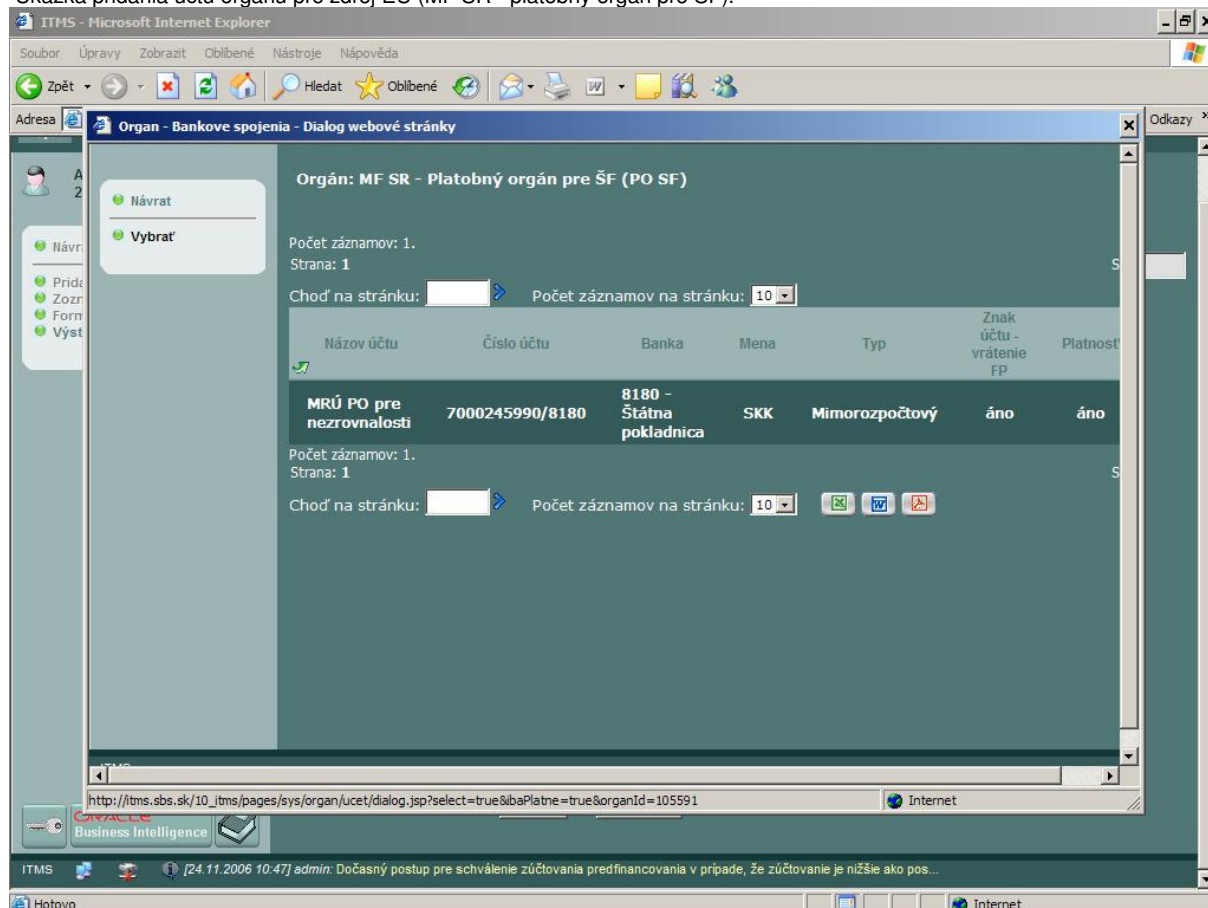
Ukážka pridania účtu orgánu pre zdroj EÚ (MF SR - platobný orgán pre SF):

ITMS - Microsoft Internet Explorer

Soubor Úpravy Zobrazit Oblíbené Nástroje Nápověda

Zpět Hledat Oblíbené

Adresa

Odkazy

Organ - Bankove spojenia - Dialog webové stránky

Návrat

Vybrať

Orgán: MF SR - Platobný orgán pre ŠF (PO SF)

Počet záznamov: 1.
Strana: 1

Choď na stránku: Počet záznamov na stránku: 10

| Názov účtu | Číslo účtu | Banka | Mena | Typ | Znak účtu - vrátenie FP | Platnosť |
|---|---|---|---|---|---|---|
| MRÚ PO pre nezrovnalosti | 7000245990/8180 | 8180 - Štátna pokladnica | SKK | Mimorozpočtový | áno | áno |

Počet záznamov: 1.
Strana: 1

Choď na stránku: Počet záznamov na stránku: 10

http://itms.sbs.sk/10_itms/pages/sys/organ/ucet/dialog.jsp?select=true&ibaPlatne=true&organId=105591

Internet

ORACLE Business Intelligence

ITMS [24.11.2006 10:47] admin: Dočasný postup pre schválenie zúčtovania predfinancovania v prípade, že zúčtovanie je nižšie ako pos...

Hotovo

Internet